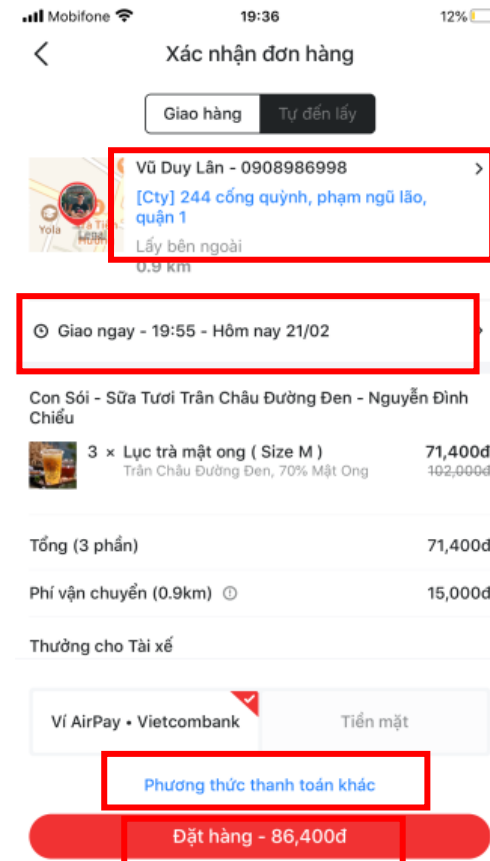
Mobifone 19:36 12%

Xác nhận đơn hàng

Giao hàng Tự đến lấy

Yola

Vũ Duy Lân - 0908986998

[Cty] 244 cống quỳnh, phạm ngũ lão, quận 1

Lấy bên ngoài

0.9 km

Giao ngay - 19:55 - Hôm nay 21/02

Con Sói - Sữa Tươi Trân Châu Đường Đen - Nguyễn Đình Chiểu

3 × Lục trà mật ong ( Size M ) 71,400đ

Trân Châu Đường Đen, 70% Mật Ong 102,000đ

Tổng (3 phần) 71,400đ

Phí vận chuyển (0.9km) 15,000đ

Thưởng cho Tài xế

Ví AirPay • Vietcombank

Tiền mặt

Phương thức thanh toán khác

Đặt hàng - 86,400đ